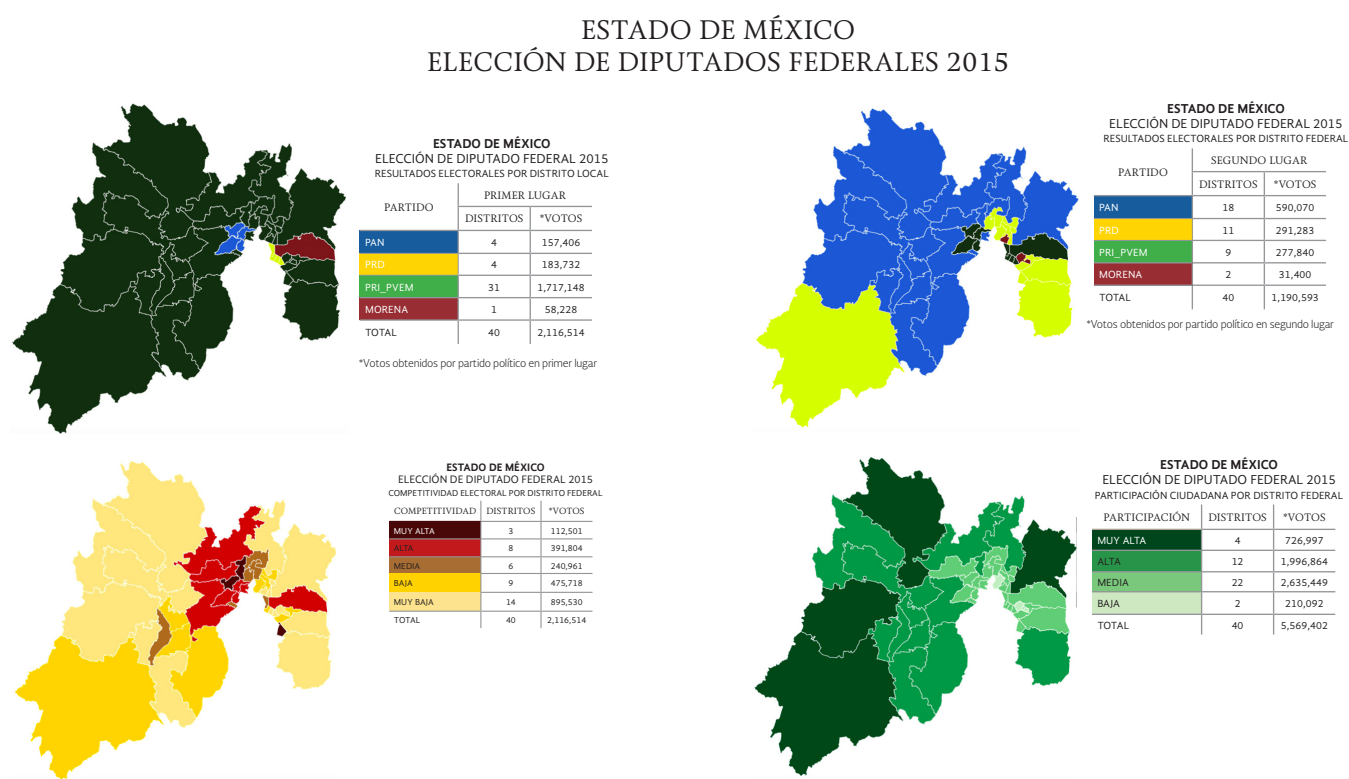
ESTADO DE MÉXICO
ELECCIÓN DE DIPUTADOS FEDERALES 2015

ESTADO DE MÉXICO
ELECCIÓN DE DIPUTADO FEDERAL 2015
RESULTADOS ELECTORALES POR DISTRITO LOCAL

| PARTIDO | PRIMER LUGAR DISTRITOS | PRIMER LUGAR *VOTOS |
|---|---|---|
| PAN | 4 | 157,406 |
| PRD | 4 | 183,732 |
| PRI_PVEM | 31 | 1,717,148 |
| MORENA | 1 | 58,228 |
| TOTAL | 40 | 2,116,514 |

*Votos obtenidos por partido político en primer lugar

ESTADO DE MÉXICO
ELECCIÓN DE DIPUTADO FEDERAL 2015
RESULTADOS ELECTORALES POR DISTRITO FEDERAL

| PARTIDO | SEGUNDO LUGAR DISTRITOS | SEGUNDO LUGAR *VOTOS |
|---|---|---|
| PAN | 18 | 590,070 |
| PRD | 11 | 291,283 |
| PRI_PVEM | 9 | 277,840 |
| MORENA | 2 | 31,400 |
| TOTAL | 40 | 1,190,593 |

*Votos obtenidos por partido político en segundo lugar

ESTADO DE MÉXICO
ELECCIÓN DE DIPUTADO FEDERAL 2015
COMPETITIVIDAD ELECTORAL POR DISTRITO FEDERAL

| COMPETITIVIDAD | DISTRITOS | *VOTOS |
|---|---|---|
| MUY ALTA | 3 | 112,501 |
| ALTA | 8 | 391,804 |
| MEDIA | 6 | 240,961 |
| BAJA | 9 | 475,718 |
| MUY BAJA | 14 | 895,530 |
| TOTAL | 40 | 2,116,514 |

ESTADO DE MÉXICO
ELECCIÓN DE DIPUTADO FEDERAL 2015
PARTICIPACIÓN CIUDADANA POR DISTRITO FEDERAL

| PARTICIPACIÓN | DISTRITOS | *VOTOS |
|---|---|---|
| MUY ALTA | 4 | 726,997 |
| ALTA | 12 | 1,996,864 |
| MEDIA | 22 | 2,635,449 |
| BAJA | 2 | 210,092 |
| TOTAL | 40 | 5,569,402 |